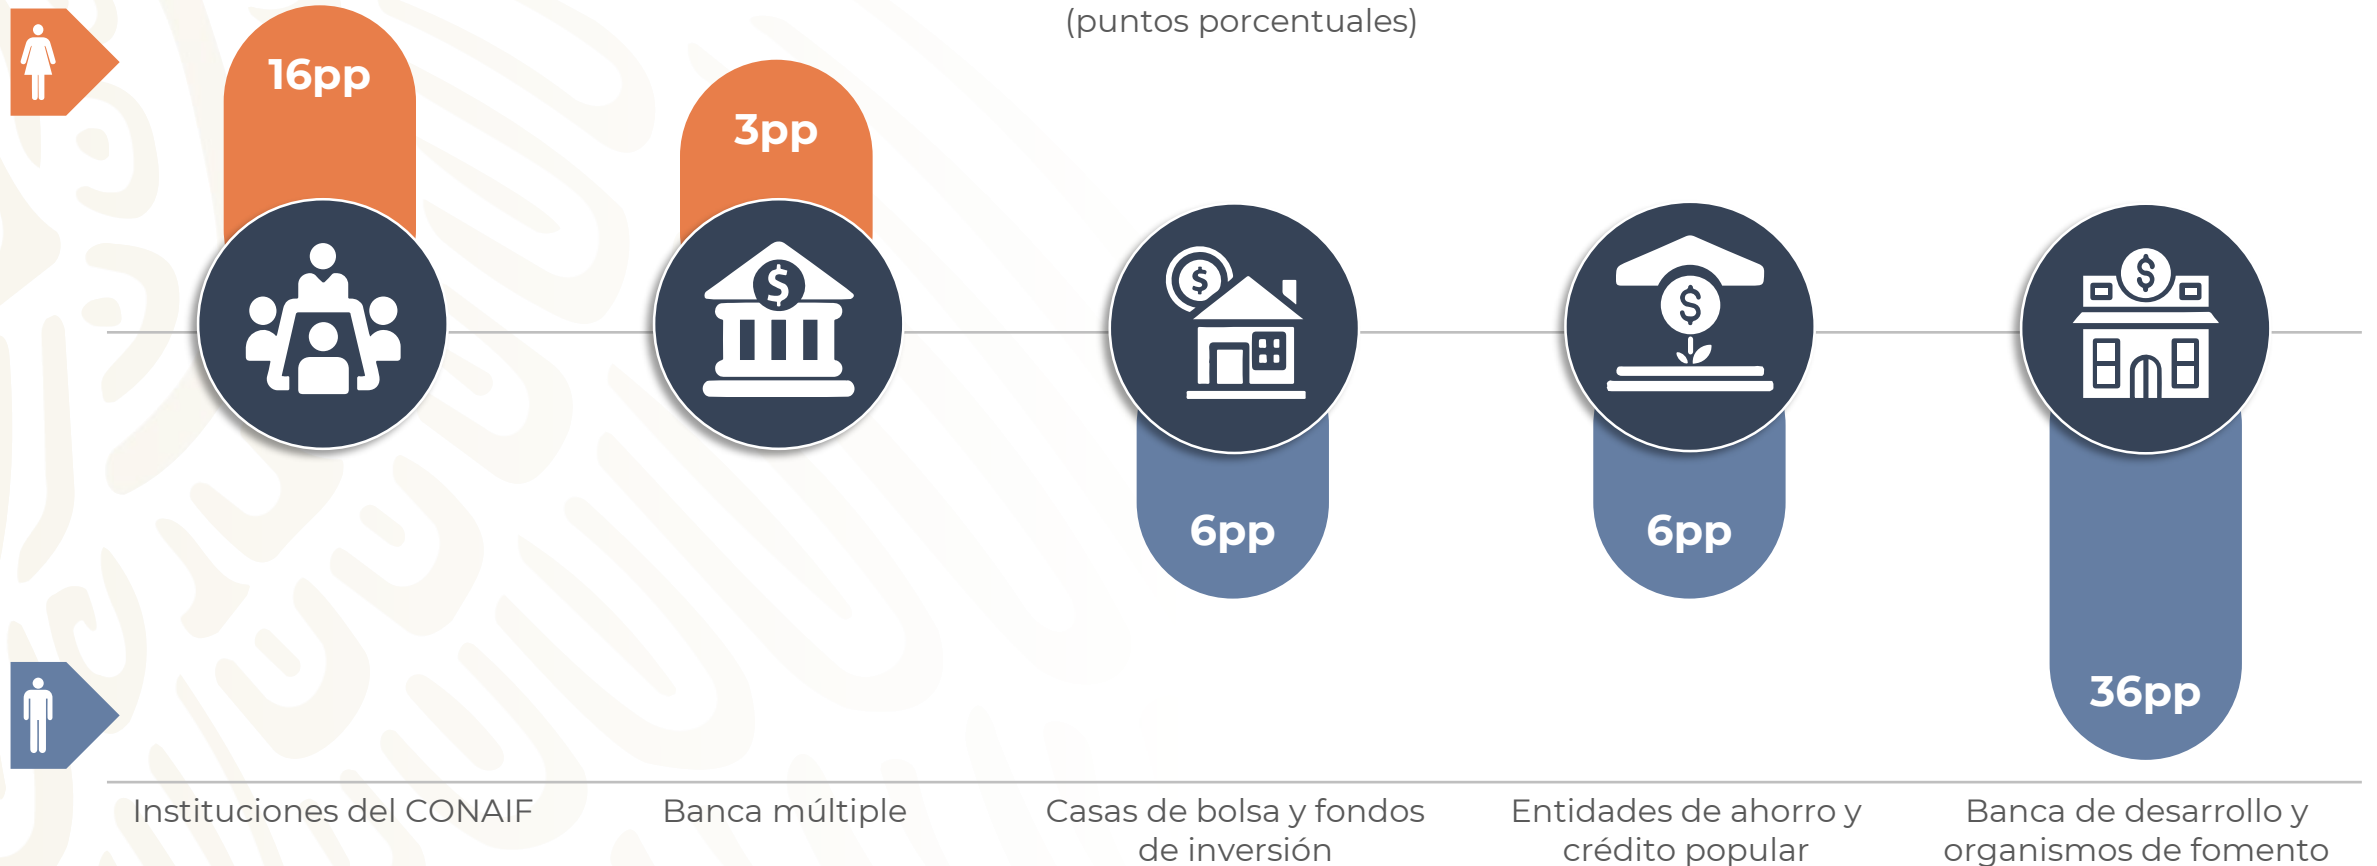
(puntos porcentuales)

16pp

3pp

6pp

6pp

36pp

Instituciones del CONAIF

Banca múltiple

Casas de bolsa y fondos de inversión

Entidades de ahorro y crédito popular

Banca de desarrollo y organismos de fomento